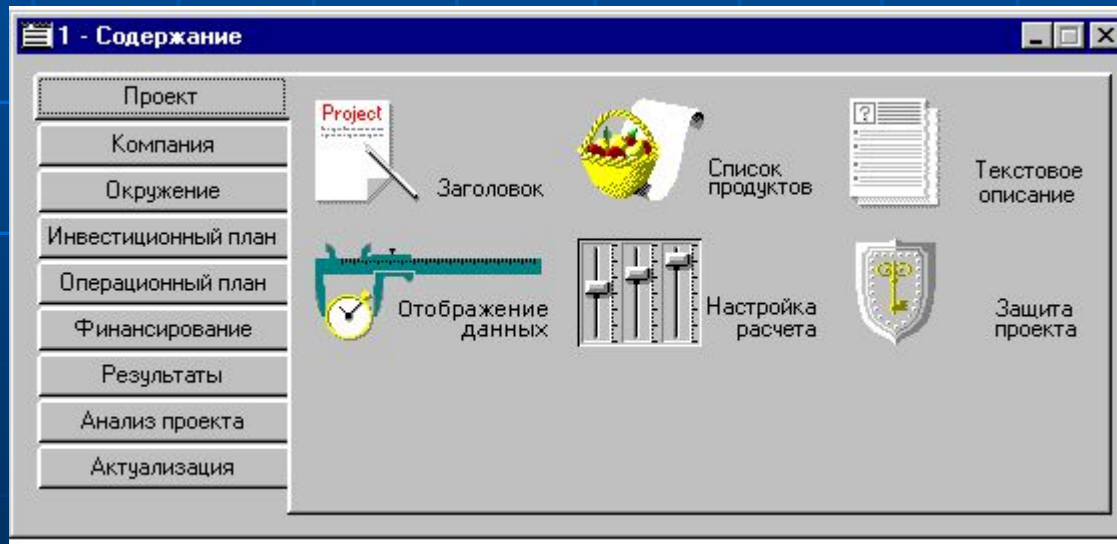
1 - Содержание

Проект
Компания
Окружение
Инвестиционный план
Операционный план
Финансирование
Результаты
Анализ проекта
Актуализация

Project

Заголовок

Список продуктов

Текстовое описание

Отображение данных

Настройка расчета

Защита проекта